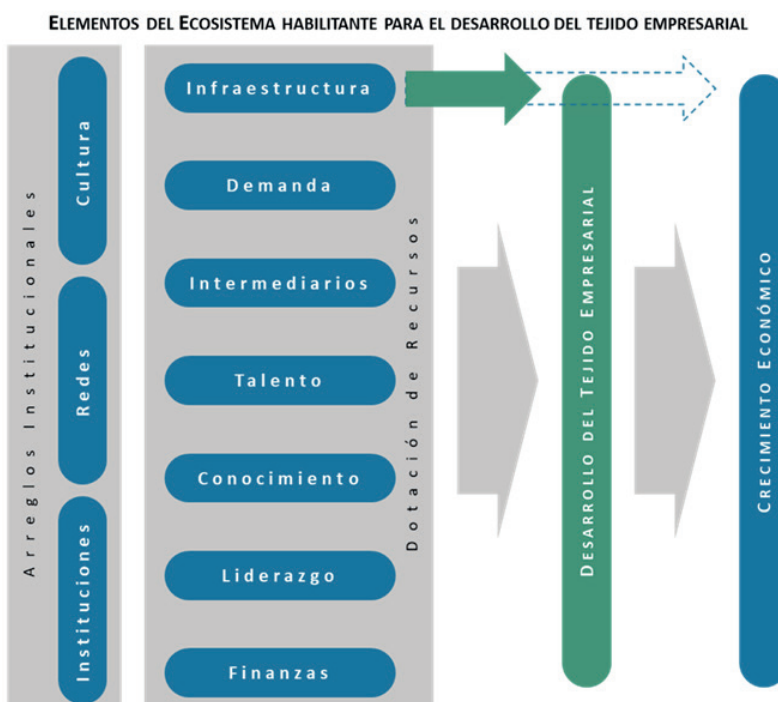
Elementos del Ecosistema habilitante para el desarrollo del tejido empresarial

Arreglos Institucionales

Cultura

Redes

Instituciones

Dotación de Recursos

Infraestructura

Demanda

Intermediarios

Talento

Conocimiento

Liderazgo

Finanzas

Desarrollo del Tejido Empresarial

Crecimiento Económico